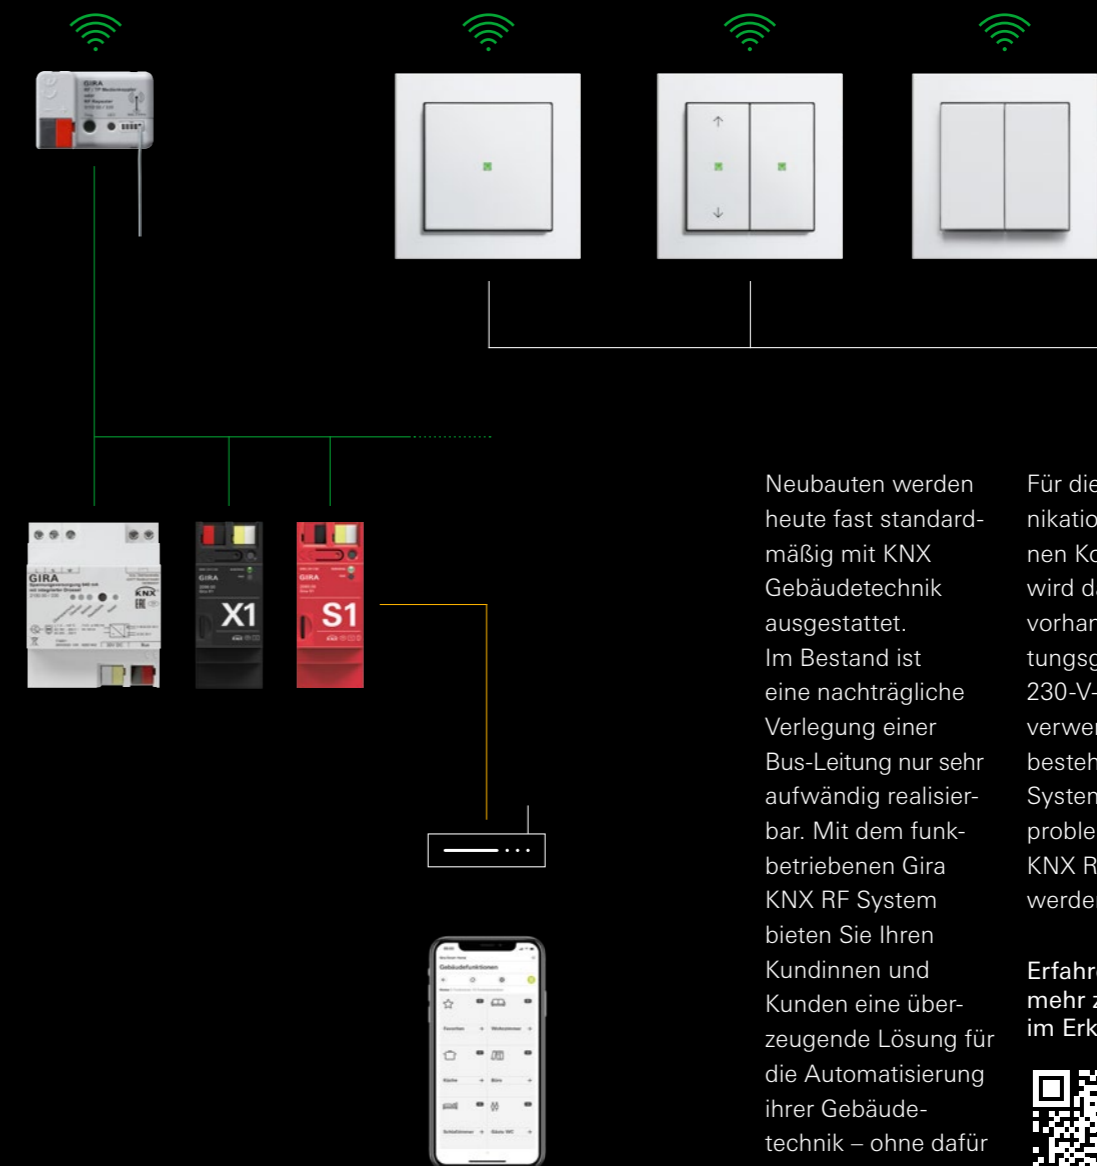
GIRA

GIRA

X1

S1

Neubauten werden heute fast standardmäßig mit KNX Gebäudetechnik ausgestattet. Im Bestand ist eine nachträgliche Verlegung einer Bus-Leitung nur sehr aufwändig realisierbar. Mit dem funkbetriebenen Gira KNX RF System bieten Sie Ihren Kundinnen und Kunden eine überzeugende Lösung für die Automatisierung ihrer Gebäudetechnik – ohne dafür

Für die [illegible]nikatio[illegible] nen Ko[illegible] wird da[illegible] vorhan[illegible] tungsg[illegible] 230-V-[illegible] verwen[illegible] besteh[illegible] System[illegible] proble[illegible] KNX R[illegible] werden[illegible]

Erfahre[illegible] mehr z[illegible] im Erk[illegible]

Gebäudefunktionen

Favoriten

Wohnzimmer

Küche

Büro

Schlafzimmer

Gäste WC